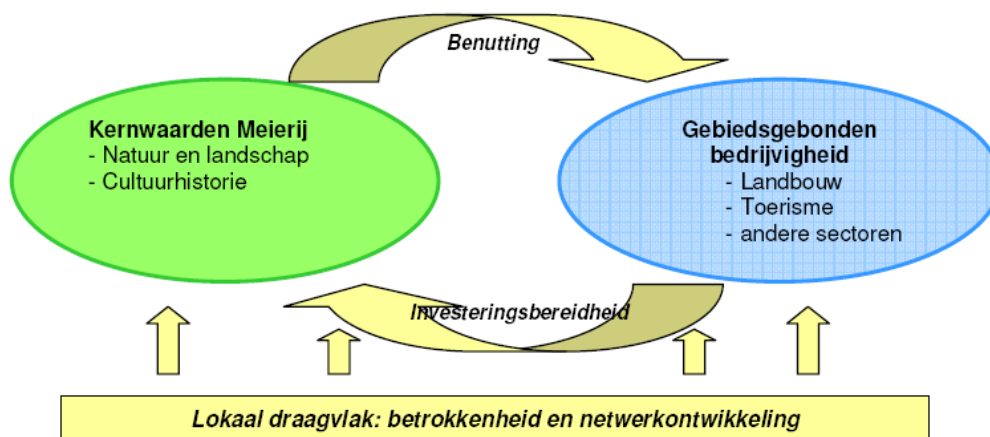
Benutting

Kernwaarden Meierij
- Natuur en landschap
- Cultuurhistorie

Gebiedsgebonden bedrijvigheid
- Landbouw
- Toerisme
- andere sectoren

Investeringsbereidheid

Lokaal draagvlak: betrokkenheid en netwerkontwikkeling